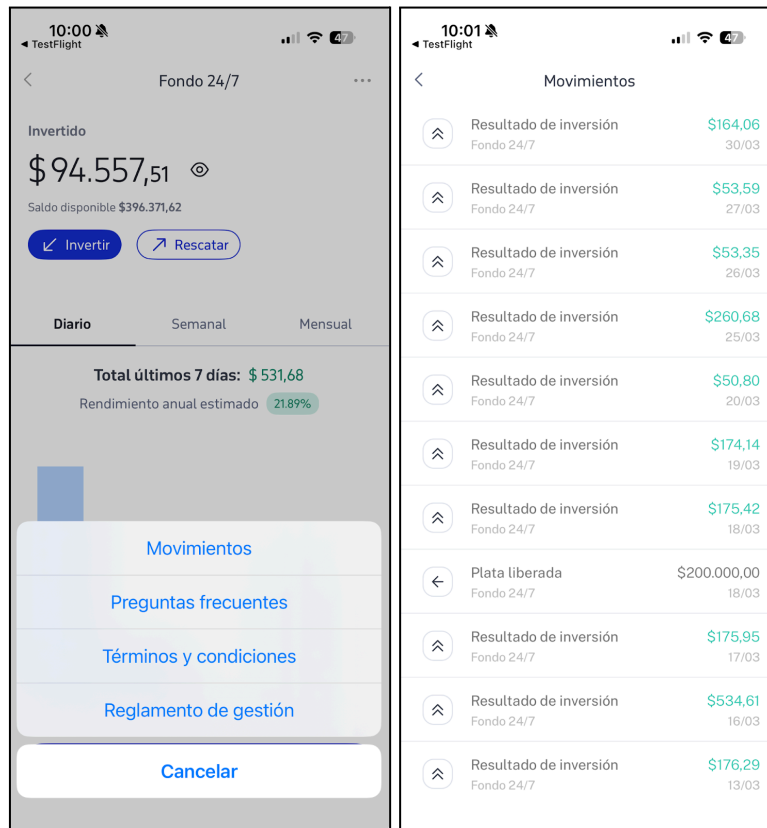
10:00
◂ TestFlight
47

Fondo 24/7

Invertido
$ 94.557,51
Saldo disponible $396.371,62
Invertir
Rescatar

Diario
Semanal
Mensual

Total últimos 7 días: $ 531,68
Rendimiento anual estimado 21.89%

Movimientos
Preguntas frecuentes
Términos y condiciones
Reglamento de gestión
Cancelar

10:01
◂ TestFlight
47

Movimientos

Resultado de inversión
Fondo 24/7
$164,06
30/03

Resultado de inversión
Fondo 24/7
$53,59
27/03

Resultado de inversión
Fondo 24/7
$53,35
26/03

Resultado de inversión
Fondo 24/7
$260,68
25/03

Resultado de inversión
Fondo 24/7
$50,80
20/03

Resultado de inversión
Fondo 24/7
$174,14
19/03

Resultado de inversión
Fondo 24/7
$175,42
18/03

Plata liberada
Fondo 24/7
$200.000,00
18/03

Resultado de inversión
Fondo 24/7
$175,95
17/03

Resultado de inversión
Fondo 24/7
$534,61
16/03

Resultado de inversión
Fondo 24/7
$176,29
13/03